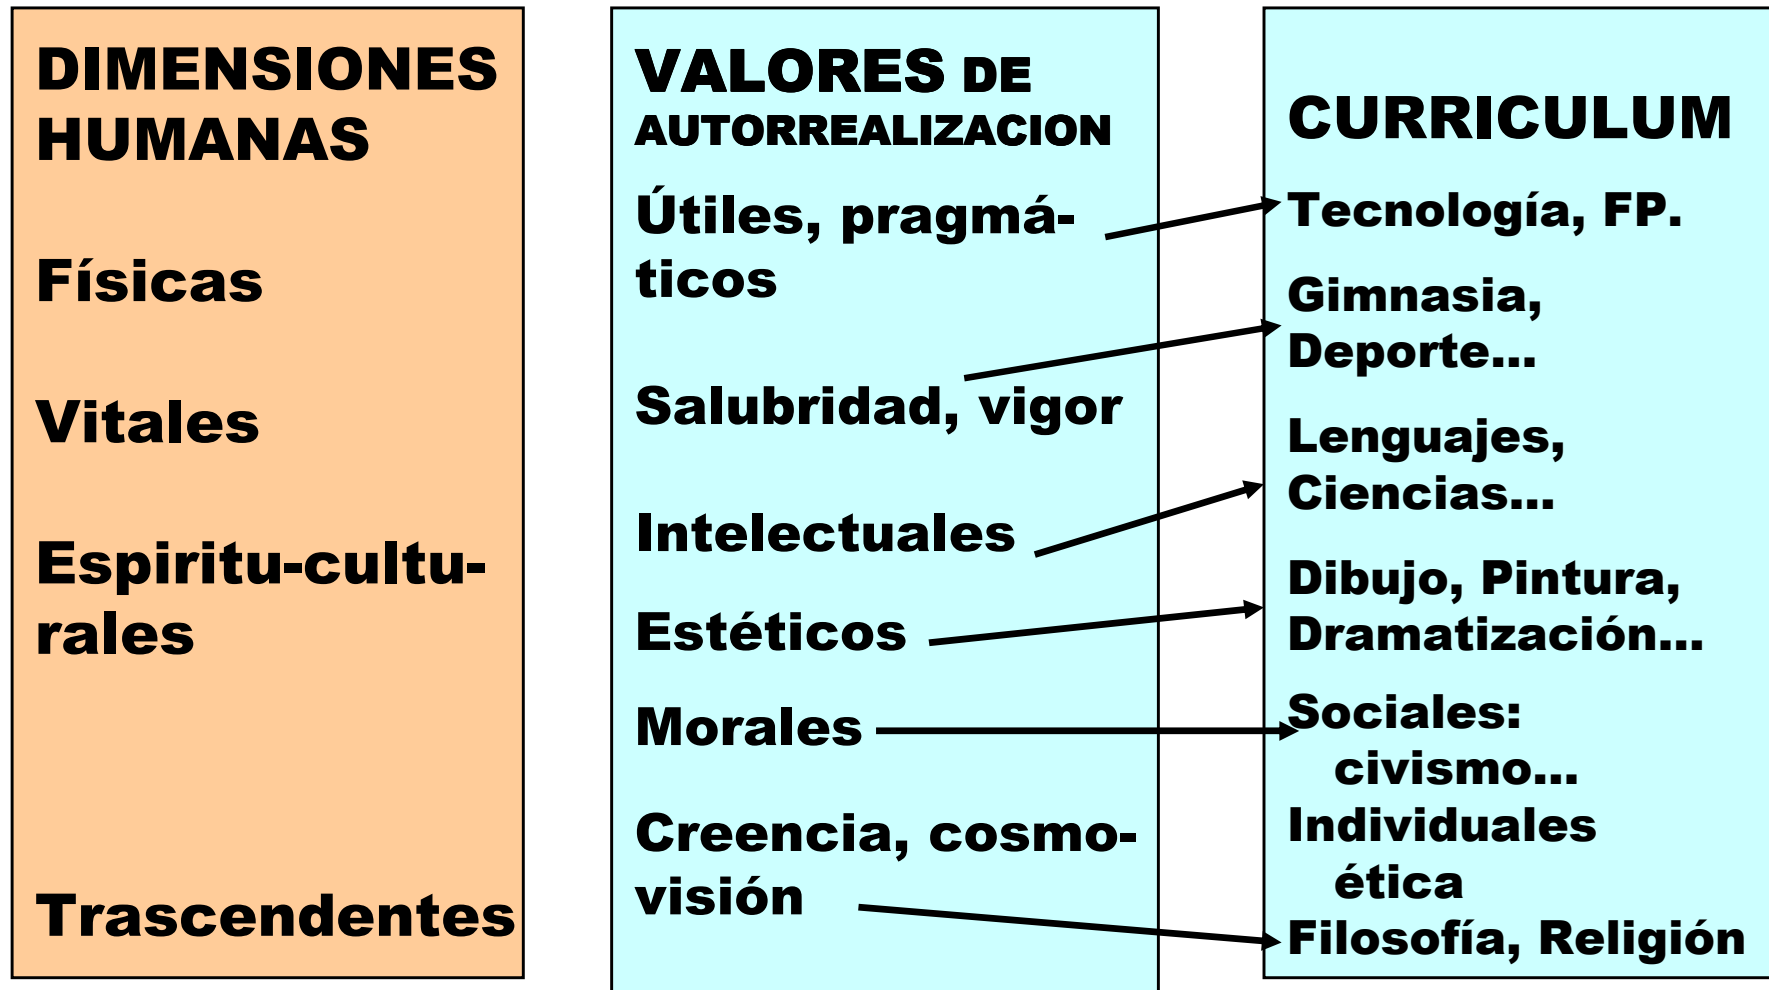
DIMENSIONES HUMANAS

Físicas

Vitales

Espiritu-culturales

Trascendentes

VALORES DE AUTORREALIZACION

Útiles, pragmáticos

Salubridad, vigor

Intelectuales

Estéticos

Morales

Creencia, cosmovisión

CURRICULUM

Tecnología, FP.

Gimnasia, Deporte...

Lenguajes, Ciencias...

Dibujo, Pintura, Dramatización...

Sociales: civismo...
Individuales ética

Filosofía, Religión